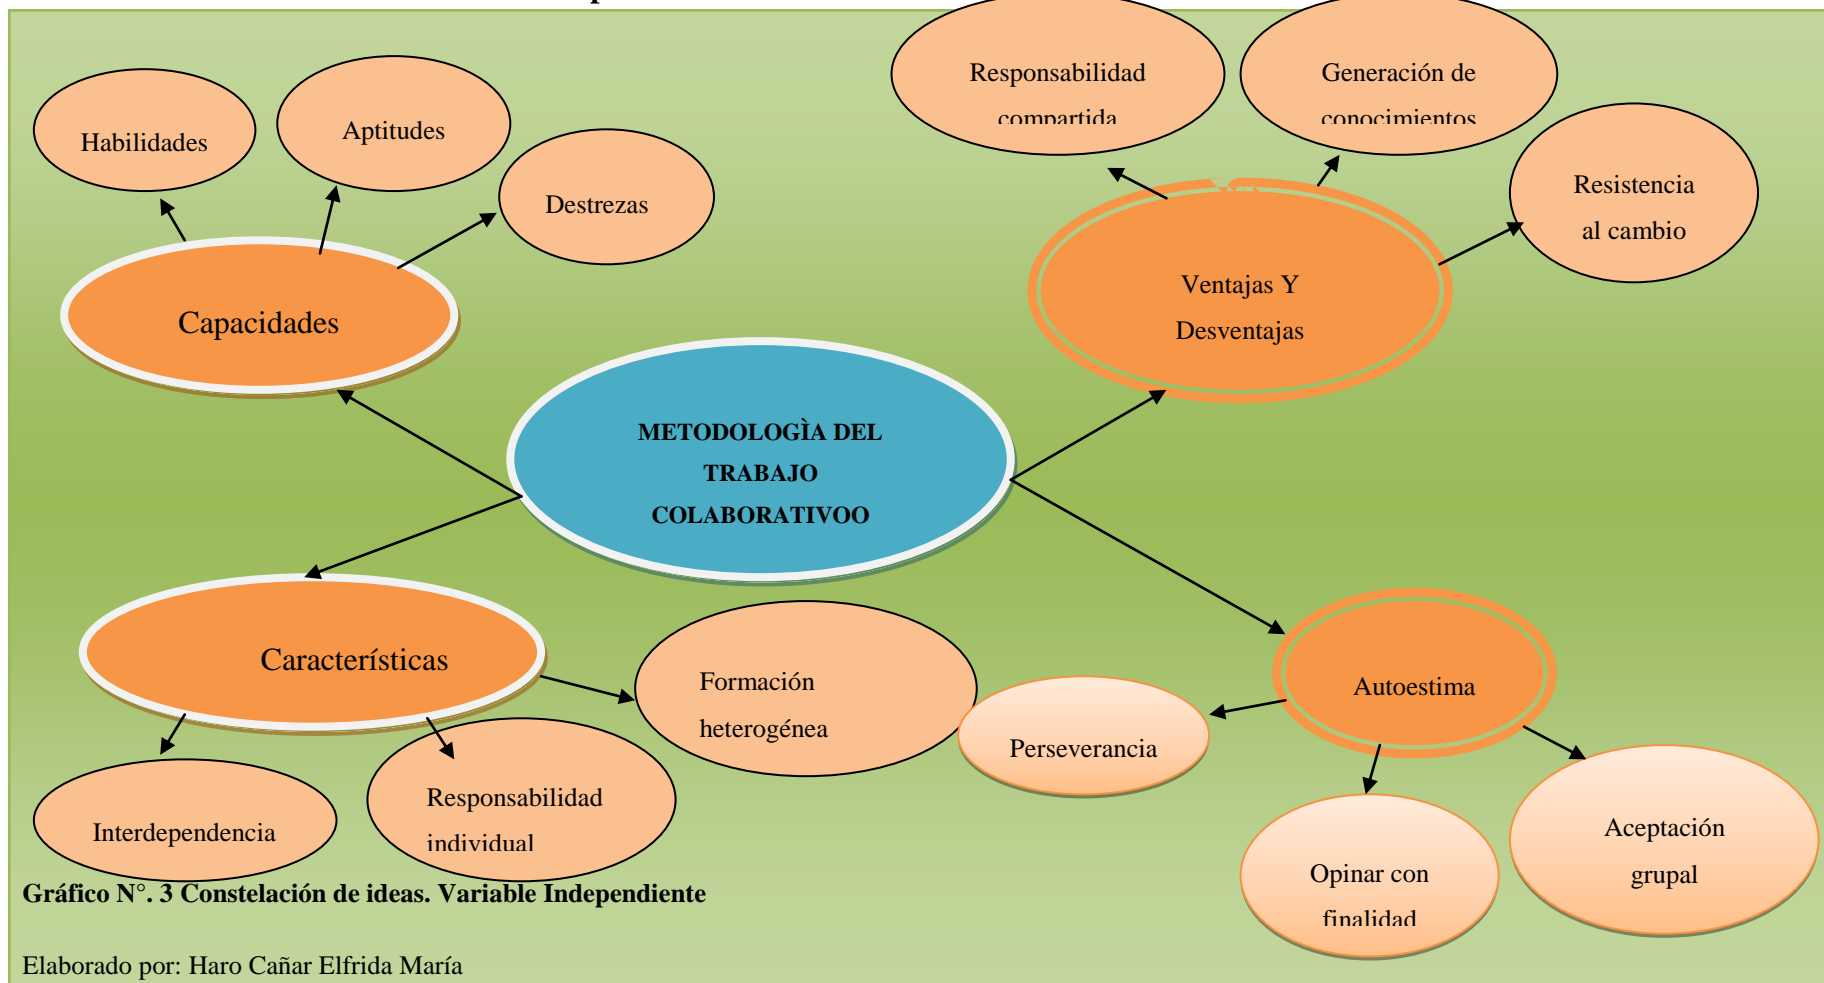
METODOLOGÌA DEL TRABAJO COLABORATIVOO

Capacidades

Habilidades

Aptitudes

Destrezas

Ventajas Y Desventajas

Responsabilidad compartida

Generación de conocimientos

Resistencia al cambio

Características

Formación heterogénea

Interdependencia

Responsabilidad individual

Autoestima

Perseverancia

Opinar con finalidad

Aceptación grupal

Gráfico N°. 3 Constelación de ideas. Variable Independiente

Elaborado por: Haro Cañar Elfrida María